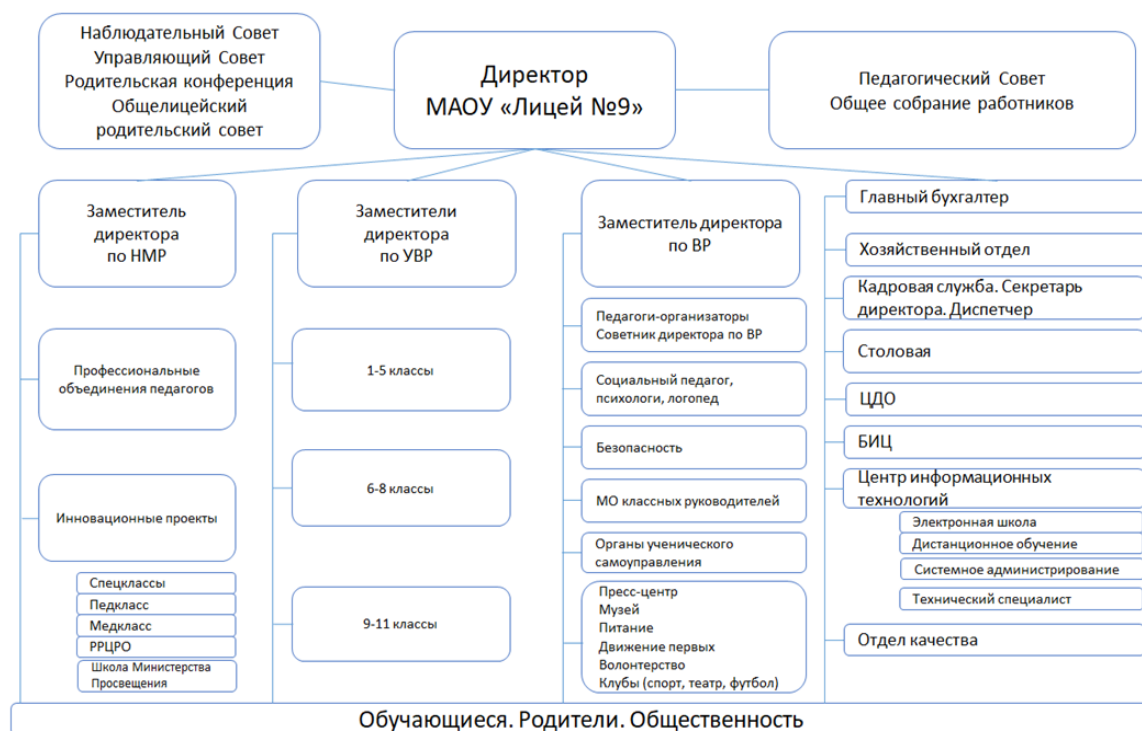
Наблюдательный Совет
Управляющий Совет
Родительская конференция
Общелицейский родительский совет

Директор
МАОУ «Лицей №9»

Педагогический Совет
Общее собрание работников

Заместитель директора по НМР

Профессиональные объединения педагогов

Инновационные проекты

Спецклассы
Педкласс
Медкласс
РРЦРО
Школа Министерства Просвещения

Заместители директора по УВР

1-5 классы

6-8 классы

9-11 классы

Заместитель директора по ВР

Педагоги-организаторы
Советник директора по ВР

Социальный педагог, психологи, логопед

Безопасность

МО классных руководителей

Органы ученического самоуправления

Пресс-центр
Музей
Питание
Движение первых
Волонтерство
Клубы (спорт, театр, футбол)

Главный бухгалтер

Хозяйственный отдел

Кадровая служба. Секретарь директора. Диспетчер

Столовая

ЦДО

БИЦ

Центр информационных технологий

Электронная школа
Дистанционное обучение
Системное администрирование
Технический специалист

Отдел качества

Обучающиеся. Родители. Общественность